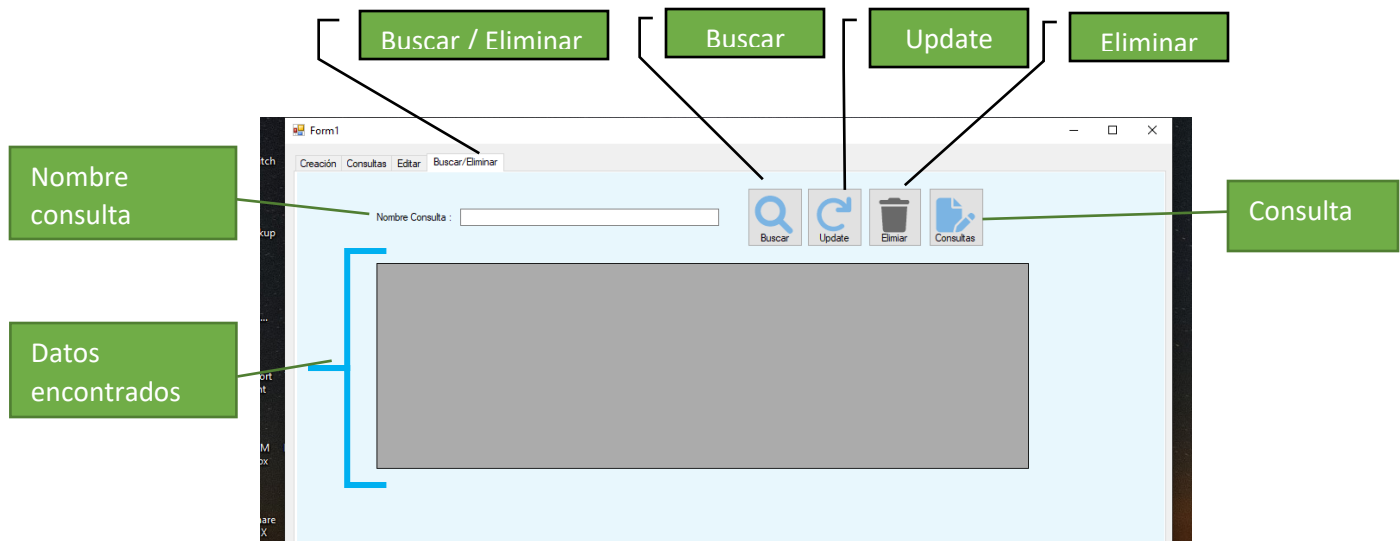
Buscar / Eliminar

Buscar

Update

Eliminar

Form1

Creación | Consultas | Editar | Buscar/Eliminar

Nombre consulta

Nombre Consulta :

Buscar

Update

Elimiar

Consultas

Consulta

Datos encontrados

tch

kup

...

ort
nt

M
ox

are
X